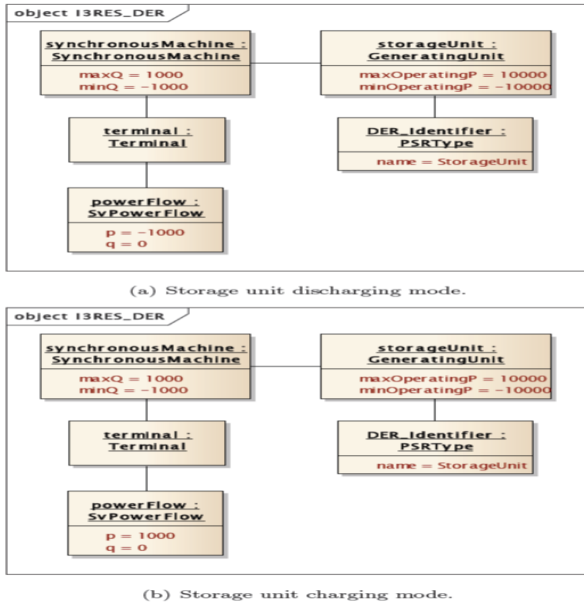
object I3RES_DER

synchronousMachine : SynchronousMachine

maxQ = 1000
minQ = −1000

storageUnit : GeneratingUnit

maxOperatingP = 10000
minOperatingP = −10000

terminal : Terminal

DER_Identifier : PSRType

name = StorageUnit

powerFlow : SvPowerFlow

p = −1000
q = 0

(a) Storage unit discharging mode.

object I3RES_DER

synchronousMachine : SynchronousMachine

maxQ = 1000
minQ = −1000

storageUnit : GeneratingUnit

maxOperatingP = 10000
minOperatingP = −10000

terminal : Terminal

DER_Identifier : PSRType

name = StorageUnit

powerFlow : SvPowerFlow

p = 1000
q = 0

(b) Storage unit charging mode.